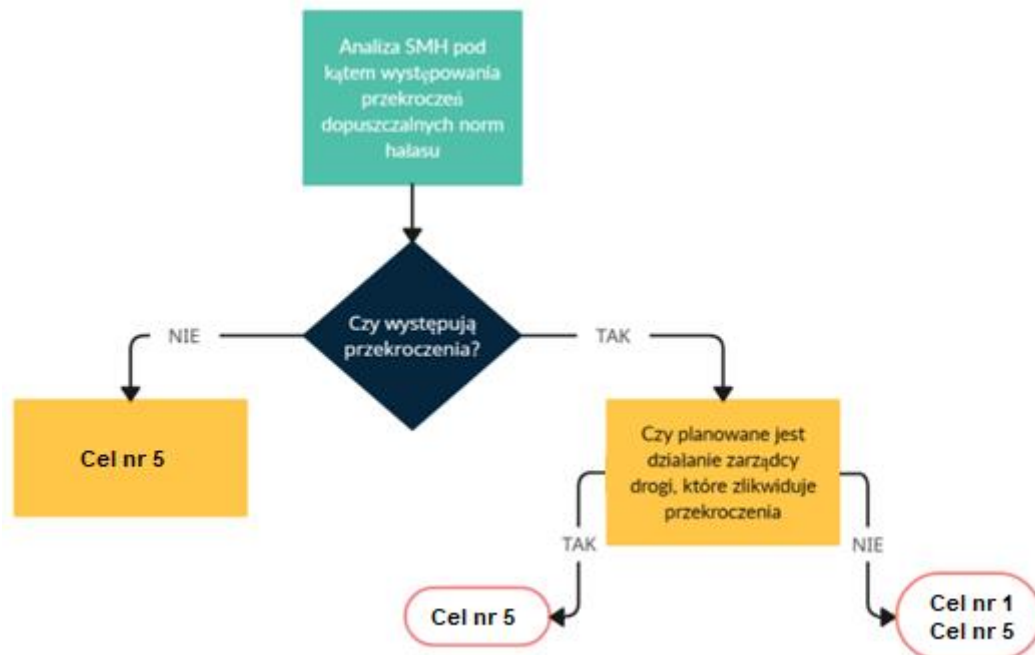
Analiza SMH pod kątem występowania przekroczeń dopuszczalnych norm hałasu

Czy występują przekroczenia?

NIE

TAK

Cel nr 5

Czy planowane jest działanie zarządcy drogi, które zlikwiduje przekroczenia

TAK

NIE

Cel nr 5

Cel nr 1
Cel nr 5